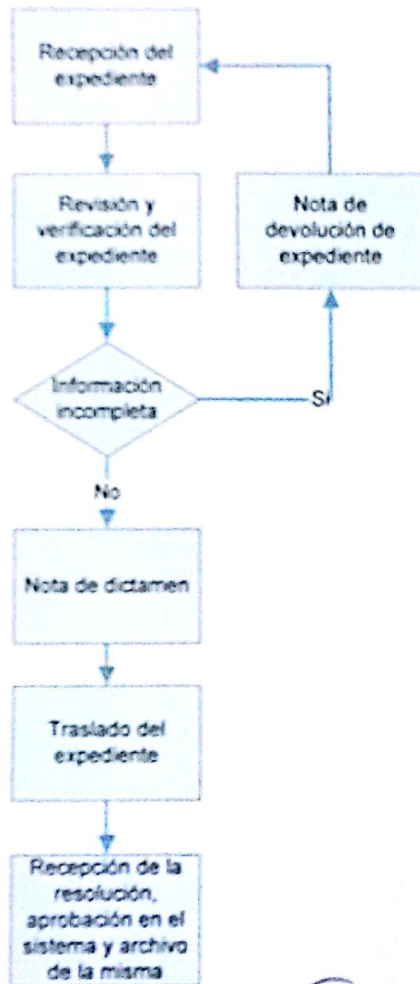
Recepción del expediente

Revisión y verificación del expediente

Nota de devolución de expediente

Información incompleta

Si

No

Nota de dictamen

Traslado del expediente

Recepción de la resolución, aprobación en el sistema y archivo de la misma